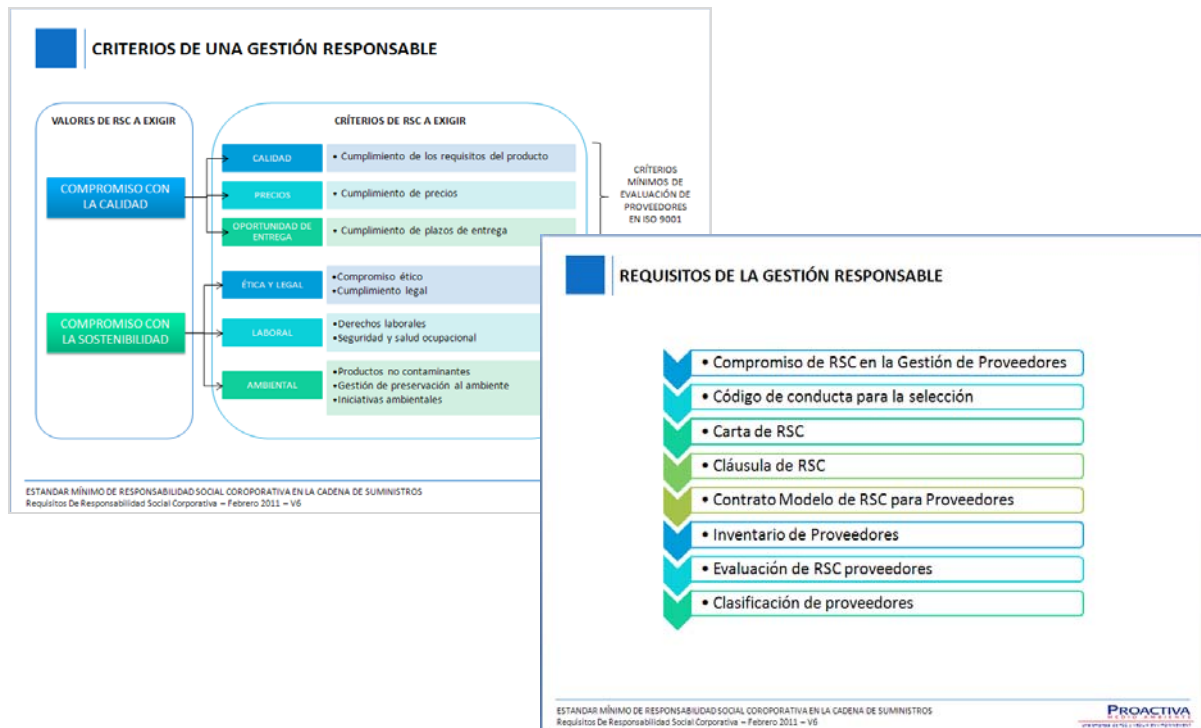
CRITERIOS DE UNA GESTIÓN RESPONSABLE

VALORES DE RSC A EXIGIR

CRÍTERIOS DE RSC A EXIGIR

COMPROMISO CON LA CALIDAD

CALIDAD
• Cumplimiento de los requisitos del producto

PRECIOS
• Cumplimiento de precios

OPORTUNIDAD DE ENTREGA
• Cumplimiento de plazos de entrega

CRÍTERIOS MÍNIMOS DE EVALUACIÓN DE PROVEEDORES EN ISO 9001

COMPROMISO CON LA SOSTENIBILIDAD

ÉTICA Y LEGAL
•Compromiso ético
•Cumplimiento legal

LABORAL
•Derechos laborales
•Seguridad y salud ocupacional

AMBIENTAL
•Productos no contaminantes
•Gestión de preservación al ambiente
•Iniciativas ambientales

ESTANDAR MÍNIMO DE RESPONSABILIDAD SOCIAL COROPORATIVA EN LA CADENA DE SUMINISTROS
Requisitos De Responsabilidad Social Corporativa – Febrero 2011 – V6

REQUISITOS DE LA GESTIÓN RESPONSABLE

• Compromiso de RSC en la Gestión de Proveedores
• Código de conducta para la selección
• Carta de RSC
• Cláusula de RSC
• Contrato Modelo de RSC para Proveedores
• Inventario de Proveedores
• Evaluación de RSC proveedores
• Clasificación de proveedores

ESTANDAR MÍNIMO DE RESPONSABILIDAD SOCIAL COROPORATIVA EN LA CADENA DE SUMINISTROS
Requisitos De Responsabilidad Social Corporativa – Febrero 2011 – V6

PROACTIVA
MEDIO AMBIENTE
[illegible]